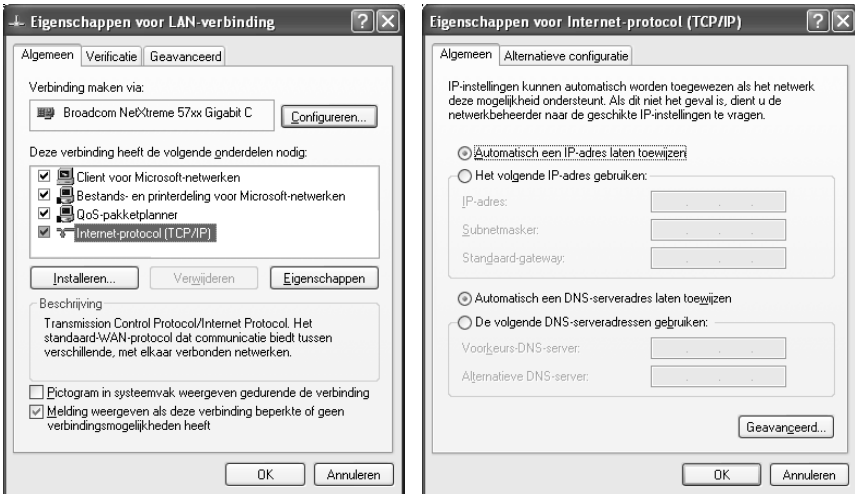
Eigenschappen voor LAN-verbinding

Algemeen | Verificatie | Geavanceerd

Verbinding maken via:

Broadcom NetXtreme 57xx Gigabit C

Configureren...

Deze verbinding heeft de volgende onderdelen nodig:

Client voor Microsoft-netwerken
Bestands- en printerdeling voor Microsoft-netwerken
QoS-pakketplanner
Internet-protocol (TCP/IP)

Installeren... | Verwijderen | Eigenschappen

Beschrijving

Transmission Control Protocol/Internet Protocol. Het standaard-WAN-protocol dat communicatie biedt tussen verschillende, met elkaar verbonden netwerken.

Pictogram in systeemvak weergeven gedurende de verbinding

Melding weergeven als deze verbinding beperkte of geen verbindingsmogelijkheden heeft

OK | Annuleren

Eigenschappen voor Internet-protocol (TCP/IP)

Algemeen | Alternatieve configuratie

IP-instellingen kunnen automatisch worden toegewezen als het netwerk deze mogelijkheid ondersteunt. Als dit niet het geval is, dient u de netwerkbeheerder naar de geschikte IP-instellingen te vragen.

Automatisch een IP-adres laten toewijzen

Het volgende IP-adres gebruiken:

IP-adres:

Subnetmasker:

Standaard-gateway:

Automatisch een DNS-serveradres laten toewijzen

De volgende DNS-serveradressen gebruiken:

Voorkeurs-DNS-server:

Alternatieve DNS-server:

Geavanceerd...

OK | Annuleren